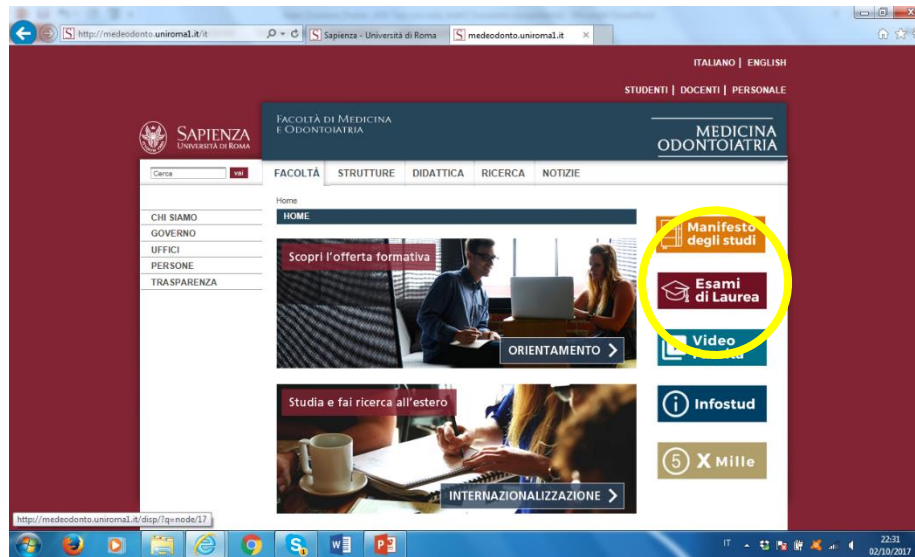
http://medeodonto.uniroma1.it/it
Sapienza - Università di Roma
medeodonto.uniroma1.it

ITALIANO | ENGLISH

STUDENTI | DOCENTI | PERSONALE

SAPIENZA
UNIVERSITÀ DI ROMA

FACOLTÀ DI MEDICINA E ODONTOIATRIA

MEDICINA ODONTOIATRIA

Cerca vai

FACOLTÀ STRUTTURE DIDATTICA RICERCA NOTIZIE

Home
HOME

CHI SIAMO
GOVERNO
UFFICI
PERSONE
TRASPARENZA

Scopri l'offerta formativa

ORIENTAMENTO

Studia e fai ricerca all'estero

INTERNAZIONALIZZAZIONE

Manifesto degli studi

Esami di Laurea

Video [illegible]

Infostud

X Mille

http://medeodonto.uniroma1.it/disp/?q=node/17

IT 22:31 02/10/2017